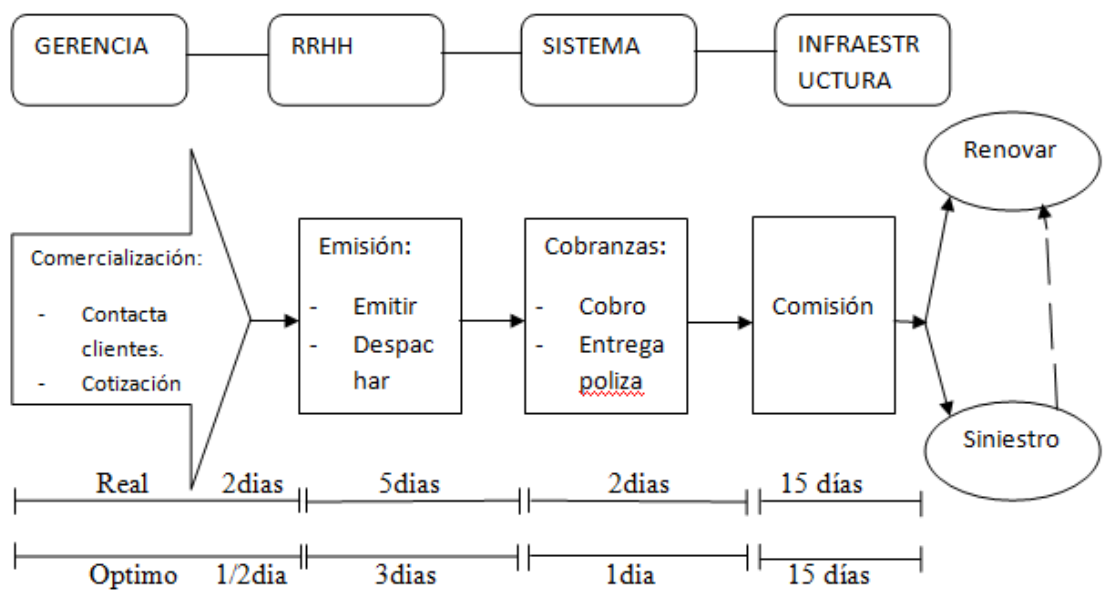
GERENCIA

RRHH

SISTEMA

INFRAESTRUCTURA

Renovar

Comercialización:

- Contacta clientes.
- Cotización

Emisión:

- Emitir
- Despachar

Cobranzas:

- Cobro
- Entrega poliza

Comisión

Siniestro

Real 2dias

5dias

2dias

15 días

Optimo 1/2dia

3dias

1dia

15 días